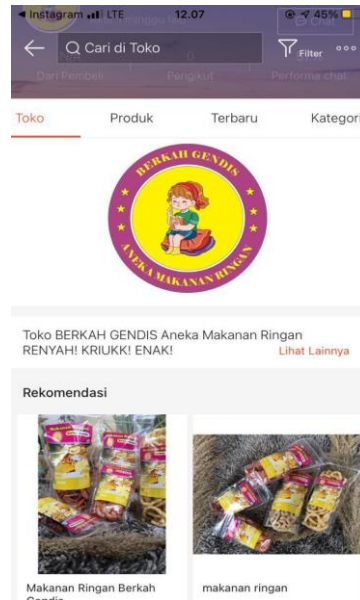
◂ Instagram LTE 12.07 45%

Q Cari di Toko

Filter

Dari Pembeli Pengikut Performa chat

Toko

Produk

Terbaru

Kategori

BERKAH GENDIS

ANEKA MAKANAN RINGAN

Toko BERKAH GENDIS Aneka Makanan Ringan RENYAH! KRIUKK! ENAK!

Lihat Lainnya

Rekomendasi

Makanan Ringan Berkah Gendis

makanan ringan